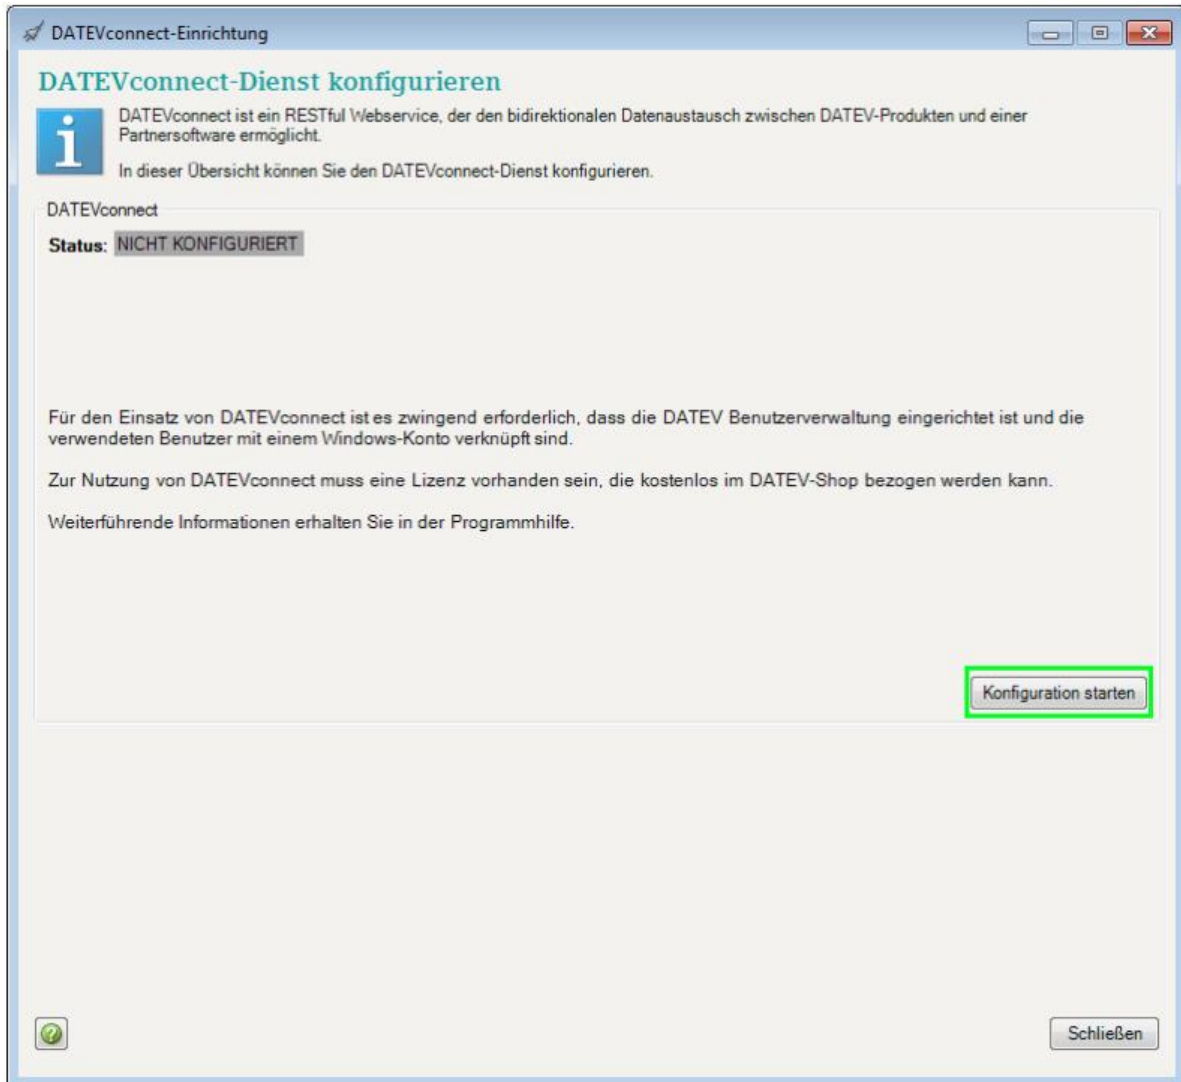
DATEVconnect-Einrichtung

DATEVconnect-Dienst konfigurieren

DATEVconnect ist ein RESTful Webservice, der den bidirektionalen Datenaustausch zwischen DATEV-Produkten und einer Partnersoftware ermöglicht.

In dieser Übersicht können Sie den DATEVconnect-Dienst konfigurieren.

DATEVconnect

Status: NICHT KONFIGURIERT

Für den Einsatz von DATEVconnect ist es zwingend erforderlich, dass die DATEV Benutzerverwaltung eingerichtet ist und die verwendeten Benutzer mit einem Windows-Konto verknüpft sind.

Zur Nutzung von DATEVconnect muss eine Lizenz vorhanden sein, die kostenlos im DATEV-Shop bezogen werden kann.

Weiterführende Informationen erhalten Sie in der Programmhilfe.

Konfiguration starten

Schließen